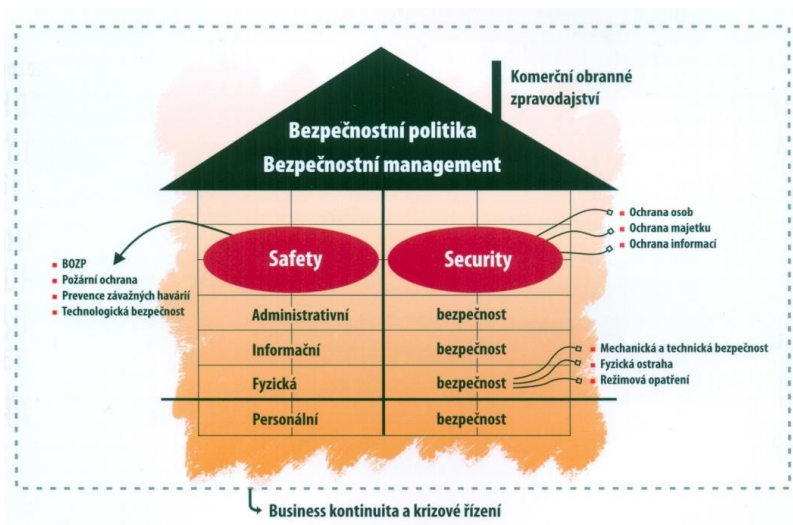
Komerční obranné zpravodajství

Bezpečnostní politika
Bezpečnostní management

Safety

Security

BOZP
Požární ochrana
Prevence závažných havárií
Technologická bezpečnost

Ochrana osob
Ochrana majetku
Ochrana informací

Administrativní bezpečnost
Informační bezpečnost
Fyzická bezpečnost
Personální bezpečnost

Mechanická a technická bezpečnost
Fyzická ostraha
Režimová opatření

Business kontinuita a krizové řízení